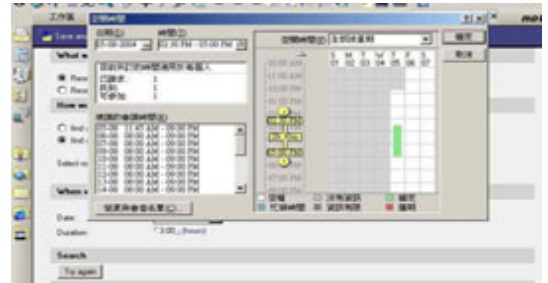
工作區
Save an
What w
Resi
Resi
How wo
Ind
Ind
Select o
When s
Date:
Duration:
3:00 (hours)
Search
Try again
空閒時間
日期(D)
時間(T)
12-09-2004
02:30 PM - 03:00 PM
確定
取消
空閒時間(F)
S M T W T F S
01 02 03 04 05 06 07
11:00 AM
12:00 PM
01:00 PM
02:00 PM
03:00 PM
04:00 PM
05:00 PM
06:00 PM
07:00 PM
已確定:
2
可參加:
1
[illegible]
12-09 11:00 AM - 09:00 PM
12-10 09:00 AM - 09:00 PM
12-11 09:00 AM - 09:00 PM
12-12 09:00 AM - 09:00 PM
12-13 09:00 AM - 09:00 PM
12-14 09:00 AM - 09:00 PM
12-15 09:00 AM - 09:00 PM
12-16 09:00 AM - 09:00 PM
空閒
可能參加
沒有資訊
資訊有誤
暫定
離開
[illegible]